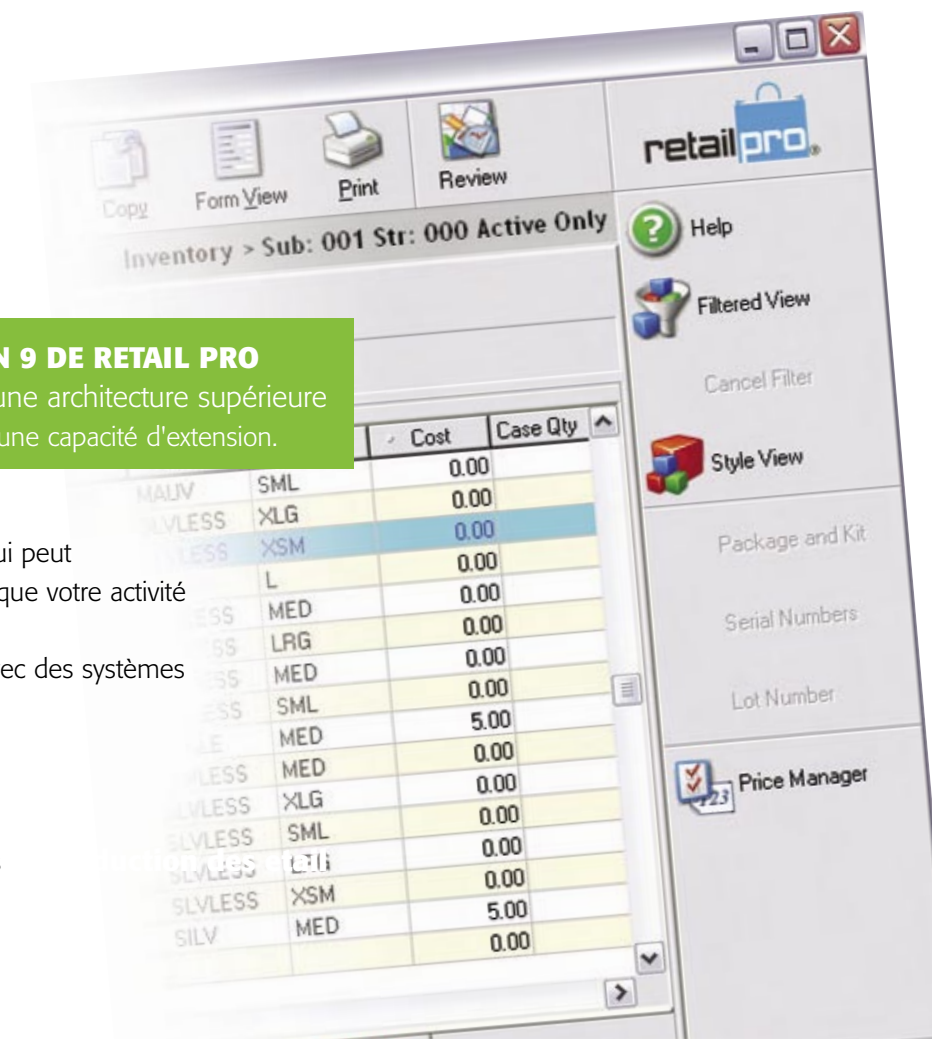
Copy Form View Print Review

Inventory > Sub: 001 Str: 000 Active Only

retailpro

Help

Filtered View

Cancel Filter

Style View

Package and Kit

Serial Numbers

Lot Number

Price Manager

N 9 DE RETAIL PRO
une architecture supérieure
une capacité d'extension.

ui peut
que votre activité

ec des systèmes

| | | Cost | Case Qty |
|---|---|---|---|
| | | 0.00 | |
| MAUV | SML | 0.00 | |
| LVLESS | XLG | 0.00 | |
| LESS | XSM | 0.00 | |
| | L | 0.00 | |
| ESS | MED | 0.00 | |
| SS | LRG | 0.00 | |
| SS | MED | 0.00 | |
| SS | SML | 0.00 | |
| LE | MED | 5.00 | |
| LESS | MED | 0.00 | |
| VLESS | XLG | 0.00 | |
| LVLESS | SML | 0.00 | |
| SLVLESS | L | 0.00 | |
| SLVLESS | XSM | 0.00 | |
| SILV | MED | 5.00 | |
| | | 0.00 | |